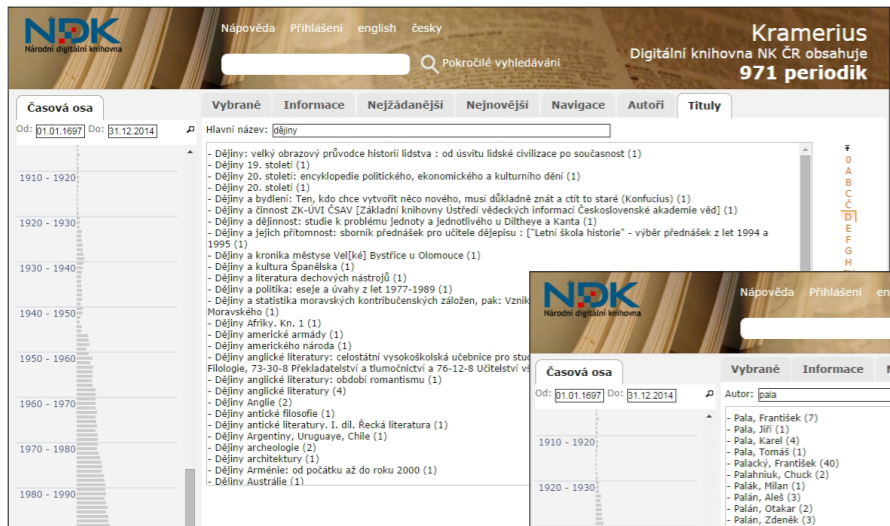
NDK
Národní digitální knihovna

Nápověda Přihlášení english česky

Pokročilé vyhledávání

Kramerius
Digitální knihovna NK ČR obsahuje
971 periodik

Časová osa

Od: 01.01.1697 Do: 31.12.2014

1910 - 1920
1920 - 1930
1930 - 1940
1940 - 1950
1950 - 1960
1960 - 1970
1970 - 1980
1980 - 1990

Vybrané Informace Nejžádanější Nejnovější Navigace Autoři Tituly

Hlavní název: dějiny

- Dějiny: velký obrazový průvodce historií lidstva : od úsvitu lidské civilizace po současnost (1)
- Dějiny 19. století (1)
- Dějiny 20. století: encyklopedie politického, ekonomického a kulturního dění (1)
- Dějiny 20. století (1)
- Dějiny a bydlení: Ten, kdo chce vytvořit něco nového, musí důkladně znát a ctít to staré (Konfucius) (1)
- Dějiny a činnost ZK-ÚVI ČSAV [Základní knihovny Ústředí vědeckých informací Československé akademie věd] (1)
- Dějiny a dějinnost: studie k problému Jednoty a Jednotlivého u Diltheye a Kanta (1)
- Dějiny a jejich přítomnost: sborník přednášek pro učitele dějepisu : ["Letní škola historie" - výběr přednášek z let 1994 a 1995 (1)
- Dějiny a kronika městyse Vel[ké] Bystřice u Olomouce (1)
- Dějiny a kultura Španělska (1)
- Dějiny a literatura dechových nástrojů (1)
- Dějiny a politika: eseje a úvahy z let 1977-1989 (1)
- Dějiny a statistika moravských kontribučenských záložen, pak: Vznik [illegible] Moravského (1)
- Dějiny Afriky. Kn. 1 (1)
- Dějiny americké armády (1)
- Dějiny amerického národa (1)
- Dějiny anglické literatury: celostátní vysokoškolská učebnice pro stu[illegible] Filologie, 73-30-8 Překladatelství a tlumočnictví a 76-12-8 Učitelství v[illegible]
- Dějiny anglické literatury: období romantismu (1)
- Dějiny anglické literatury (4)
- Dějiny Anglie (2)
- Dějiny antické filosofie (1)
- Dějiny antické literatury. I. díl. Řecká literatura (1)
- Dějiny Argentiny, Uruguaye, Chile (1)
- Dějiny archeologie (2)
- Dějiny architektury (1)
- Dějiny Arménie: od počátku až do roku 2000 (1)
- Dějiny Austrálie (1)

0
A
B
C
Č
D
E
F
G
H

NDK
Národní digitální knihovna

Nápověda Přihlášení en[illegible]

Časová osa

Od: 01.01.1697 Do: 31.12.2014

1910 - 1920
1920 - 1930

Vybrané Informace

Autor: pala

- Pala, František (7)
- Pala, Jiří (1)
- Pala, Karel (4)
- Pala, Tomáš (1)
- Palacký, František (40)
- Palahniuk, Chuck (2)
- Palák, Milan (1)
- Palán, Aleš (3)
- Palán, Otakar (2)
- Palán, Zdeněk (3)